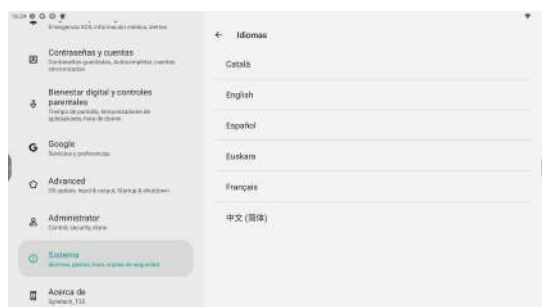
16:24

Emergencias SOS, información médica, alertas

Contraseñas y cuentas
Contraseñas guardadas, autocompletar, cuentas sincronizadas

Bienestar digital y controles parentales
Tiempo de pantalla, temporizadores de aplicaciones, hora de dormir

Google
Servicios y preferencias

Advanced
OS update, Input & output, Startup & shutdown

Administrator
Control, security, store

Sistema
Idiomas, gestos, hora, copias de seguridad

Acerca de
Systech_T14

← Idiomas

Català

English

Español

Euskara

Français

中文 (简体)